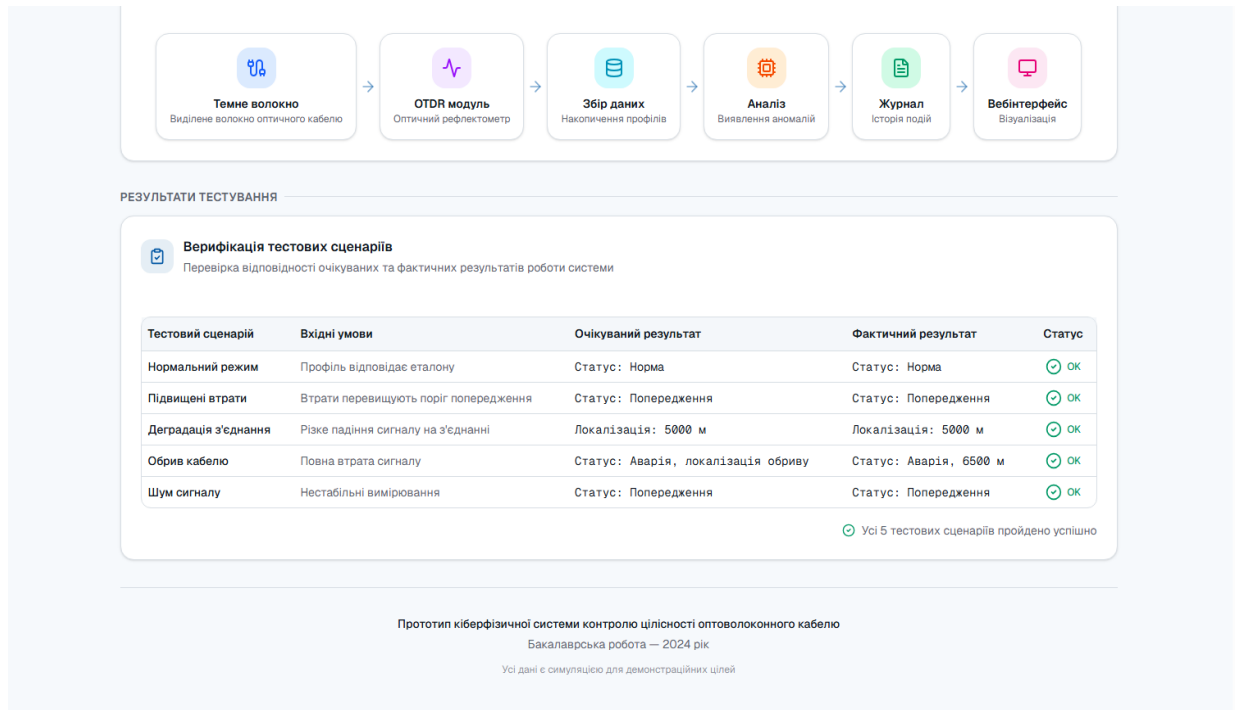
Темне волокно
Виділене волокно оптичного кабелю

OTDR модуль
Оптичний рефлектометр

Збір даних
Накопичення профілів

Аналіз
Виявлення аномалій

Журнал
Історія подій

Вебінтерфейс
Візуалізація

РЕЗУЛЬТАТИ ТЕСТУВАННЯ

Верифікація тестових сценаріїв
Перевірка відповідності очікуваних та фактичних результатів роботи системи

| Тестовий сценарій | Вхідні умови | Очікуваний результат | Фактичний результат | Статус |
|---|---|---|---|---|
| Нормальний режим | Профіль відповідає еталону | Статус: Норма | Статус: Норма | OK |
| Підвищені втрати | Втрати перевищують поріг попередження | Статус: Попередження | Статус: Попередження | OK |
| Деградація з'єднання | Різке падіння сигналу на з'єднанні | Локалізація: 5000 м | Локалізація: 5000 м | OK |
| Обрив кабелю | Повна втрата сигналу | Статус: Аварія, локалізація обриву | Статус: Аварія, 6500 м | OK |
| Шум сигналу | Нестабільні вимірювання | Статус: Попередження | Статус: Попередження | OK |

Усі 5 тестових сценаріїв пройдено успішно

Прототип кіберфізичної системи контролю цілісності оптоволоконного кабелю
Бакалаврська робота — 2024 рік
Усі дані є симуляцією для демонстраційних цілей